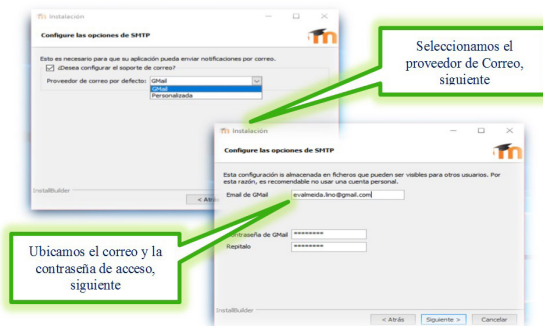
Instalación

Configure las opciones de SMTP

Esto es necesario para que su aplicación pueda enviar notificaciones por correo.

¿Desea configurar el soporte de correo?

Proveedor de correo por defecto: GMail

GMail

Personalizada

InstallBuilder

< Atrás

Seleccionamos el proveedor de Correo, siguiente

Instalación

Configure las opciones de SMTP

Esta configuración is almacenada en ficheros que pueden ser visibles para otros usuarios. Por esta razón, es recomendable no usar una cuenta personal.

Email de GMail evalmeida.lino@gmail.com

Contraseña de GMail ********

Repítalo ********

InstallBuilder

< Atrás Siguiente > Cancelar

Ubicamos el correo y la contraseña de acceso, siguiente